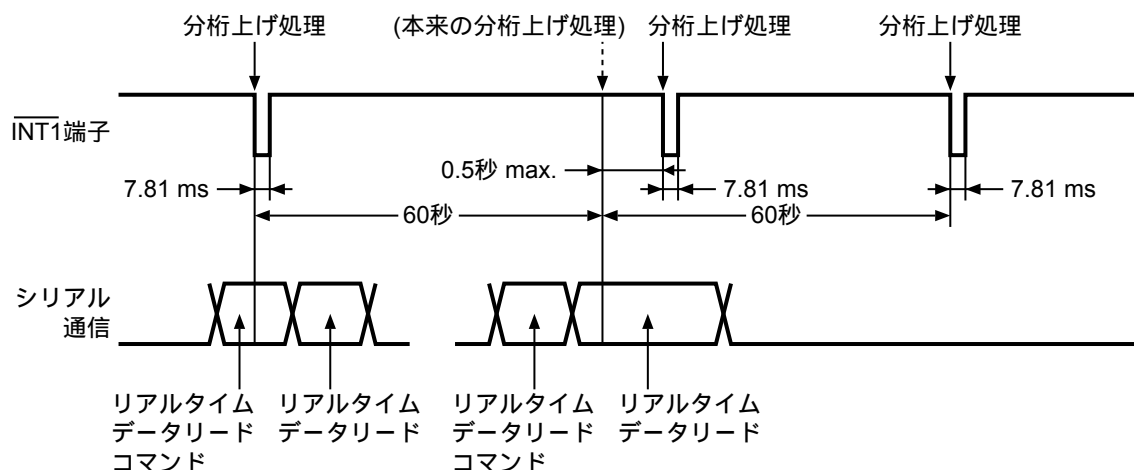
分桁上げ処理

(本来の分桁上げ処理)

分桁上げ処理

分桁上げ処理

$\overline{\text{INT1}}$端子

7.81 ms

0.5秒 max.

7.81 ms

7.81 ms

60秒

60秒

シリアル通信

リアルタイムデータリードコマンド

リアルタイムデータリード

リアルタイムデータリードコマンド

リアルタイムデータリード